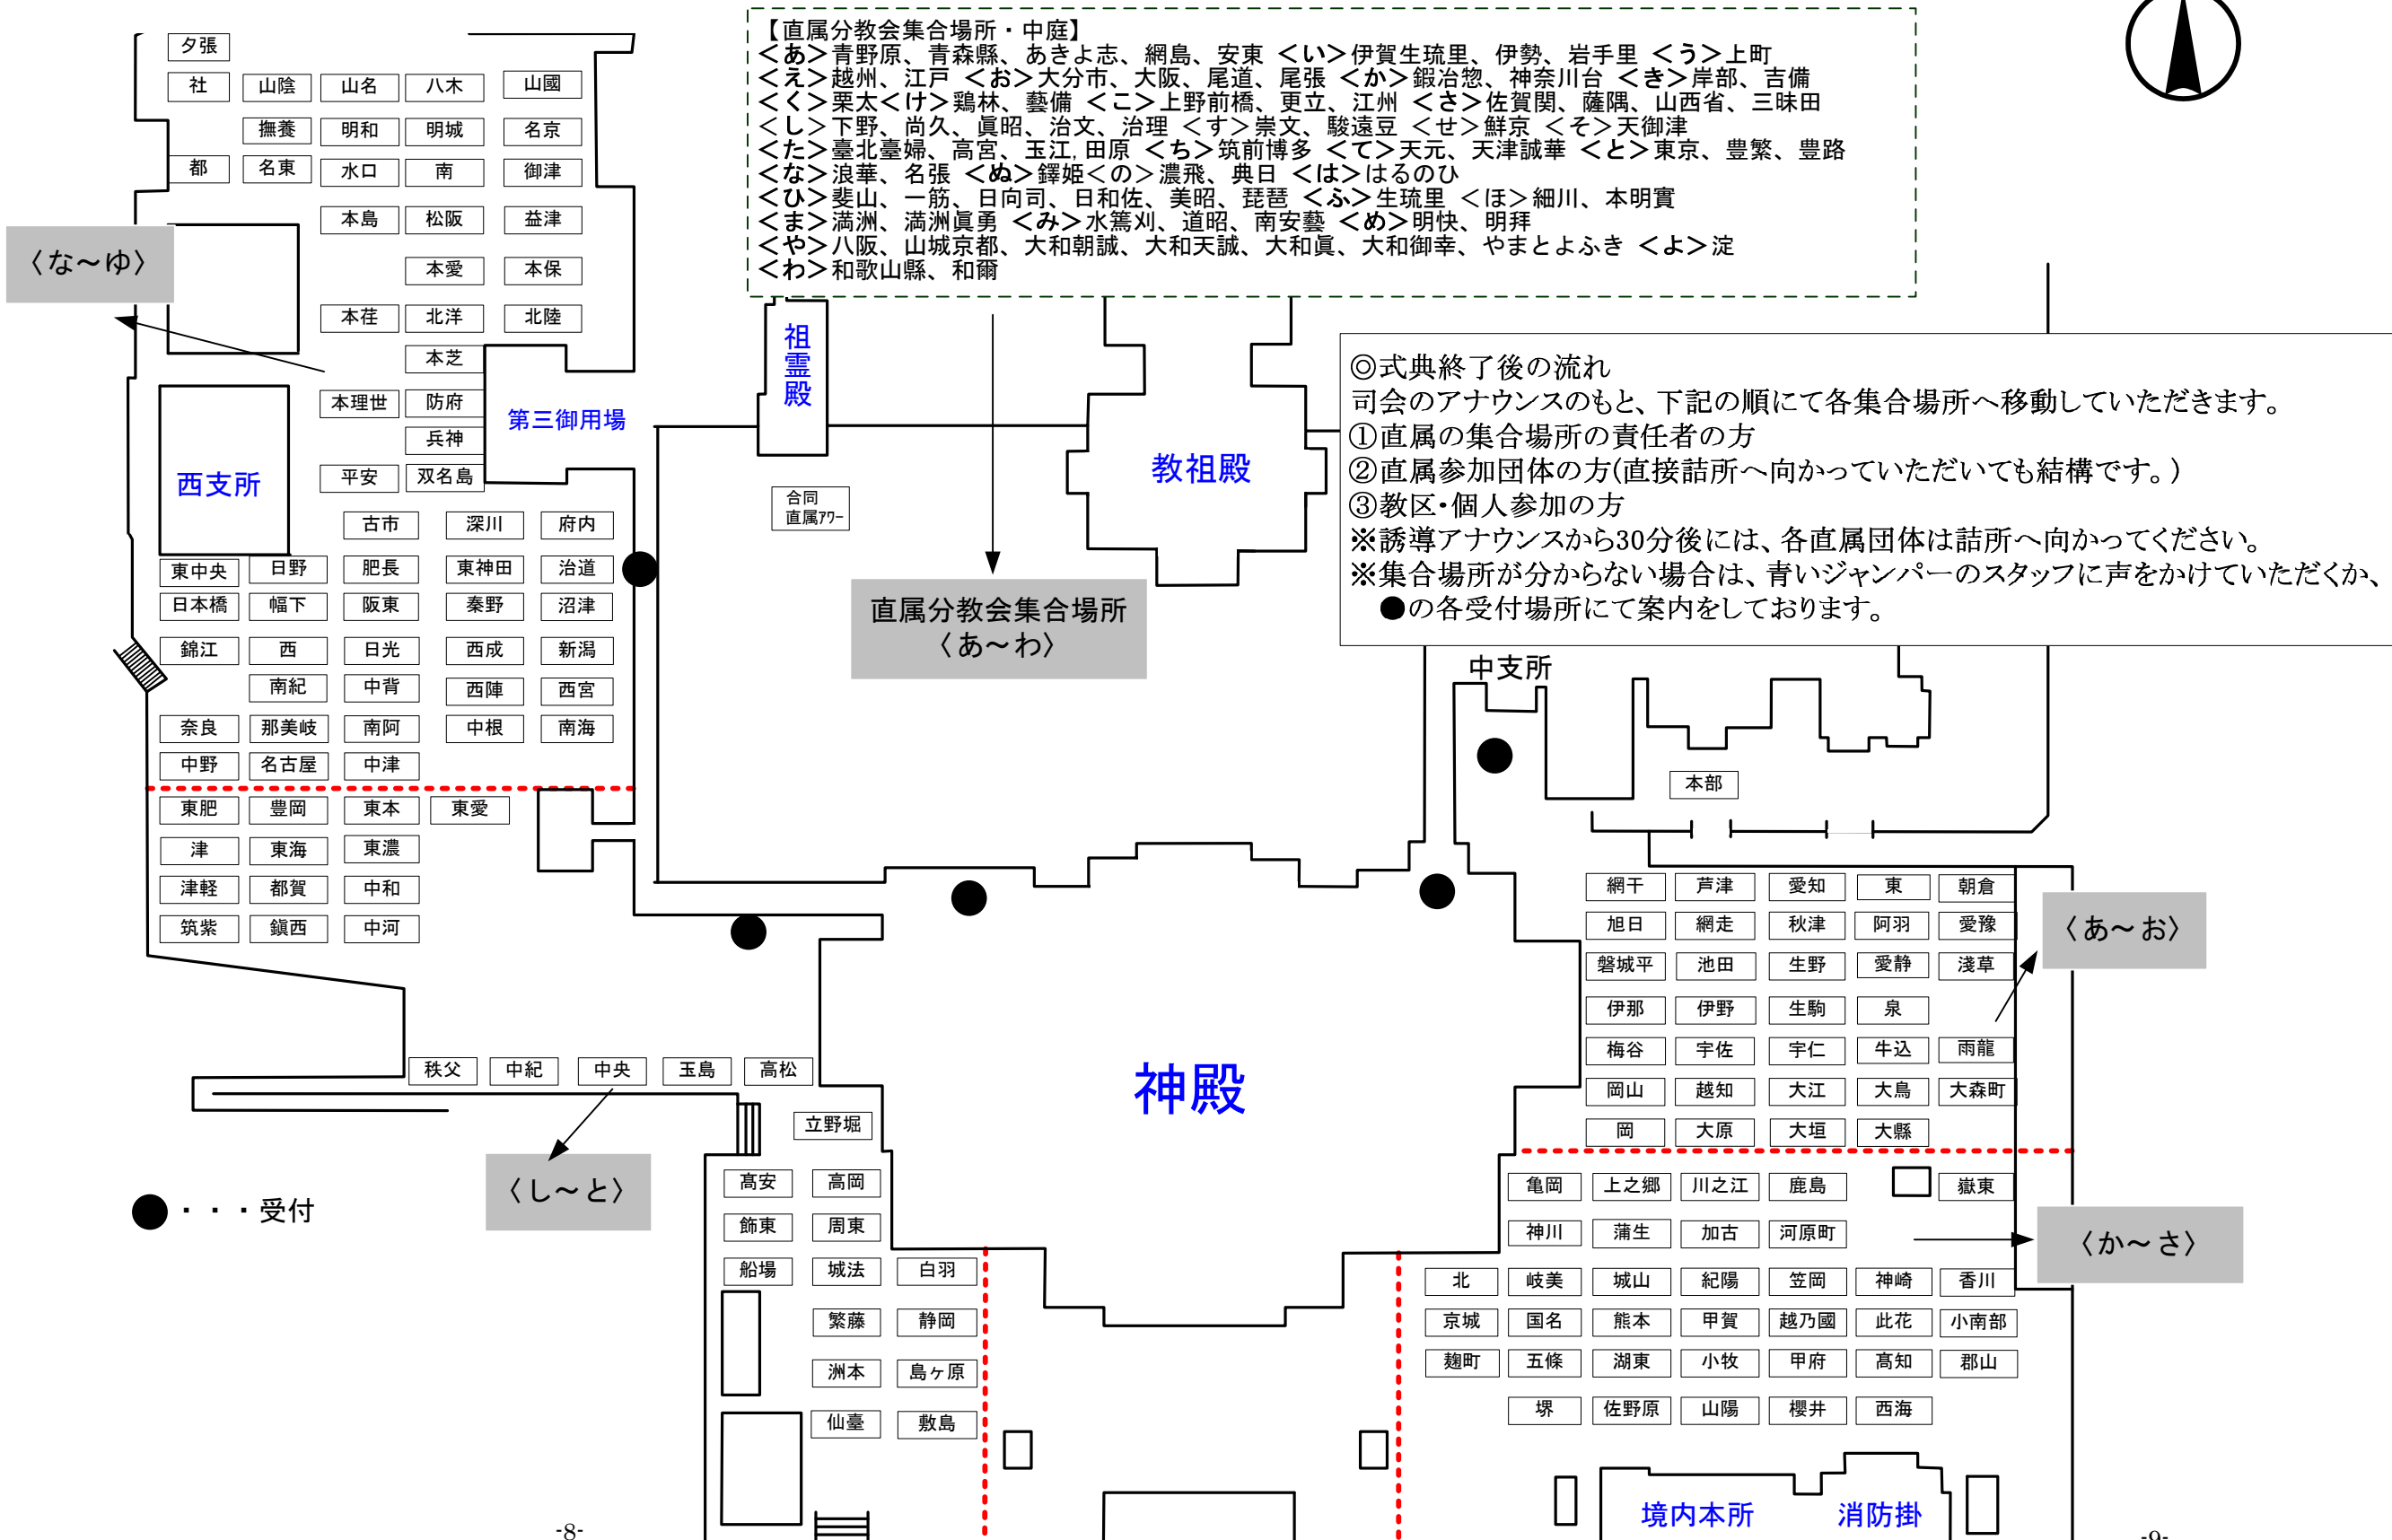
【直属分教会集合場所・中庭】
＜あ＞青野原、青森縣、あきよ志、網島、安東 ＜い＞伊賀生琉里、伊勢、岩手里 ＜う＞上町
＜え＞越州、江戸 ＜お＞大分市、大阪、尾道、尾張 ＜か＞鍛治惣、神奈川台 ＜き＞岸部、吉備
＜く＞栗太＜け＞鶏林、藝備 ＜こ＞上野前橋、更立、江州 ＜さ＞佐賀関、薩隅、山西省、三昧田
＜し＞下野、尚久、眞昭、治文、治理 ＜す＞崇文、駿遠豆 ＜せ＞鮮京 ＜そ＞天御津
＜た＞臺北臺婦、高宮、玉江，田原 ＜ち＞筑前博多 ＜て＞天元、天津誠華 ＜と＞東京、豊繁、豊路
＜な＞浪華、名張 ＜ぬ＞鐸姫＜の＞濃飛、典日 ＜は＞はるのひ
＜ひ＞斐山、一筋、日向司、日和佐、美昭、琵琶 ＜ふ＞生琉里 ＜ほ＞細川、本明實
＜ま＞満洲、満洲眞勇 ＜み＞水篶刈、道昭、南安藝 ＜め＞明快、明拜
＜や＞八阪、山城京都、大和朝誠、大和天誠、大和眞、大和御幸、やまとよふき ＜よ＞淀
＜わ＞和歌山縣、和爾

〈な～ゆ〉

夕張 社 山陰 山名 八木 山國 撫養 明和 明城 名京 都 名東 水口 南 御津 本島 松阪 益津 本愛 本保 本荏 北洋 北陸 本芝 本理世 防府 兵神 平安 双名島

第三御用場

西支所

古市 深川 府内 東中央 日野 肥長 東神田 治道 日本橋 幅下 阪東 秦野 沼津 錦江 西 日光 西成 新潟 南紀 中背 西陣 西宮 奈良 那美岐 南阿 中根 南海 中野 名古屋 中津 東肥 豊岡 東本 東愛 津 東海 東濃 津軽 都賀 中和 筑紫 鎭西 中河

祖霊殿

合同直属アワー

教祖殿

直属分教会集合場所
〈あ～わ〉

◎式典終了後の流れ
司会のアナウンスのもと、下記の順にて各集合場所へ移動していただきます。
①直属の集合場所の責任者の方
②直属参加団体の方(直接詰所へ向かっていただいても結構です。)
③教区・個人参加の方
※誘導アナウンスから30分後には、各直属団体は詰所へ向かってください。
※集合場所が分からない場合は、青いジャンパーのスタッフに声をかけていただくか、
●の各受付場所にて案内をしております。

中支所

本部

網干 芦津 愛知 東 朝倉 旭日 網走 秋津 阿羽 愛豫 磐城平 池田 生野 愛静 淺草 伊那 伊野 生駒 泉 梅谷 宇佐 宇仁 牛込 雨龍 岡山 越知 大江 大鳥 大森町 岡 大原 大垣 大縣

〈あ～お〉

秩父 中紀 中央 玉島 高松

神殿

立野堀

亀岡 上之郷 川之江 鹿島 嶽東 神川 蒲生 加古 河原町

〈か～さ〉

北 岐美 城山 紀陽 笠岡 神崎 香川 京城 国名 熊本 甲賀 越乃國 此花 小南部 麹町 五條 湖東 小牧 甲府 高知 郡山 堺 佐野原 山陽 櫻井 西海

●・・・受付

〈し～と〉

高安 高岡 飾東 周東 船場 城法 白羽 繁藤 静岡 洲本 島ヶ原 仙臺 敷島

境内本所 消防掛

-8-

-9-